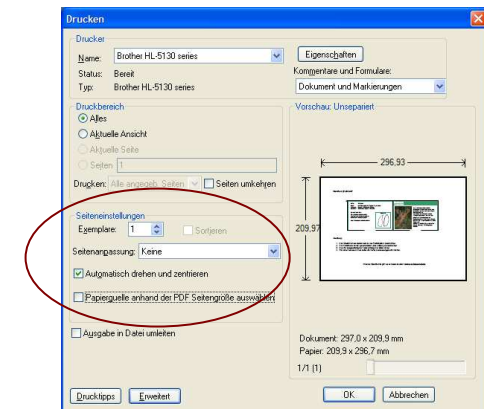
Drucken

Drucker

Name: Brother HL-5130 series

Eigenschaften

Status: Bereit

Typ: Brother HL-5130 series

Kommentare und Formulare:

Dokument und Markierungen

Druckbereich

Alles

Aktuelle Ansicht

Aktuelle Seite

Seiten 1

Drucken: Alle angegeb. Seiten

Seiten umkehren

Vorschau: Unseparient

296,93

209,97

Seiteneinstellungen

Exemplare: 1

Sortieren

Seitenanpassung: Keine

Automatisch drehen und zentrieren

Papierquelle anhand der PDF Seitengröße auswählen

Ausgabe in Datei umleiten

Dokument: 297,0 x 209,9 mm

Papier: 209,9 x 296,7 mm

1/1 (1)

Drucktipps

Erweitert

OK

Abbrechen